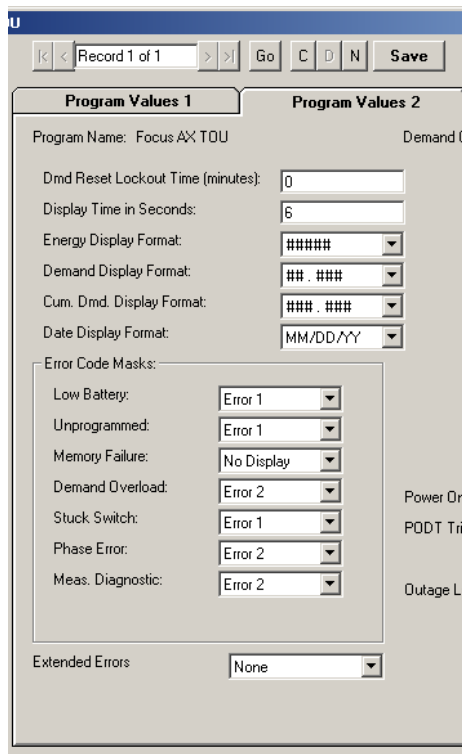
U

Record 1 of 1 Go C D N Save

Program Values 1

Program Values 2

Program Name: Focus AX TOU

Demand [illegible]

Dmd Reset Lockout Time (minutes): 0

Display Time in Seconds: 6

Energy Display Format: #####

Demand Display Format: ##.###

Cum. Dmd. Display Format: ###.###

Date Display Format: MM/DD/YY

Error Code Masks:

Low Battery: Error 1

Unprogrammed: Error 1

Memory Failure: No Display

Demand Overload: Error 2

Stuck Switch: Error 1

Phase Error: Error 2

Meas. Diagnostic: Error 2

Power O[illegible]

PODT Tri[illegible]

Outage L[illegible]

Extended Errors None